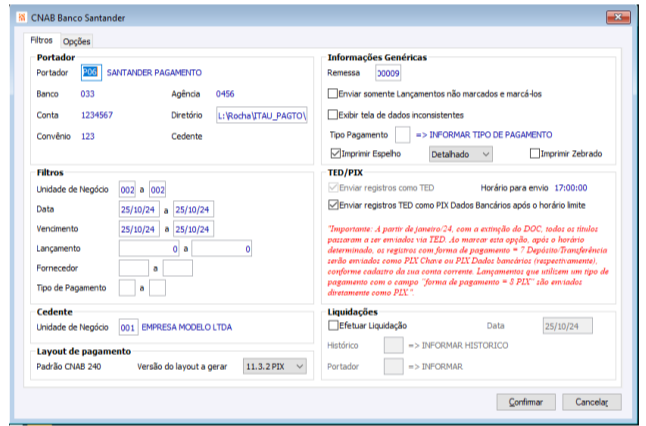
CNAB Banco Santander

Filtros | Opções

Portador
Portador 206 SANTANDER PAGAMENTO
Banco 033 Agência 0456
Conta 1234567 Diretório L:\Rocha\ITAU_PAGTO\
Convênio 123 Cedente

Filtros
Unidade de Negócio 002 a 002
Data 25/10/24 a 25/10/24
Vencimento 25/10/24 a 25/10/24
Lançamento 0 a 0
Fornecedor a
Tipo de Pagamento a

Cedente
Unidade de Negócio 001 EMPRESA MODELO LTDA

Layout de pagamento
Padrão CNAB 240 Versão do layout a gerar 11.3.2 PIX

Informações Genéricas
Remessa 30009
Enviar somente Lançamentos não marcados e marcá-los
Exibir tela de dados inconsistentes
Tipo Pagamento => INFORMAR TIPO DE PAGAMENTO
Imprimir Espelho Detalhado Imprimir Zebrado

TED/PIX
Enviar registros como TED Horário para envio 17:00:00
Enviar registros TED como PIX Dados Bancários após o horário limite

*Importante: A partir de janeiro/24, com a extinção do DOC, todos os títulos passaram a ser enviados via TED. Ao marcar esta opção, após o horário determinado, os registros com forma de pagamento = 7 Depósito/Transferência serão enviados como PIX Chave ou PIX Dados bancários (respectivamente), conforme cadastro da sua conta corrente. Lançamentos que utilizem um tipo de pagamento com o campo "forma de pagamento = 8 PIX" são enviados diretamente como PIX*.

Liquidações
Efetuar Liquidação Data 25/10/24
Histórico => INFORMAR HISTORICO
Portador => INFORMAR

Confirmar Cancelar